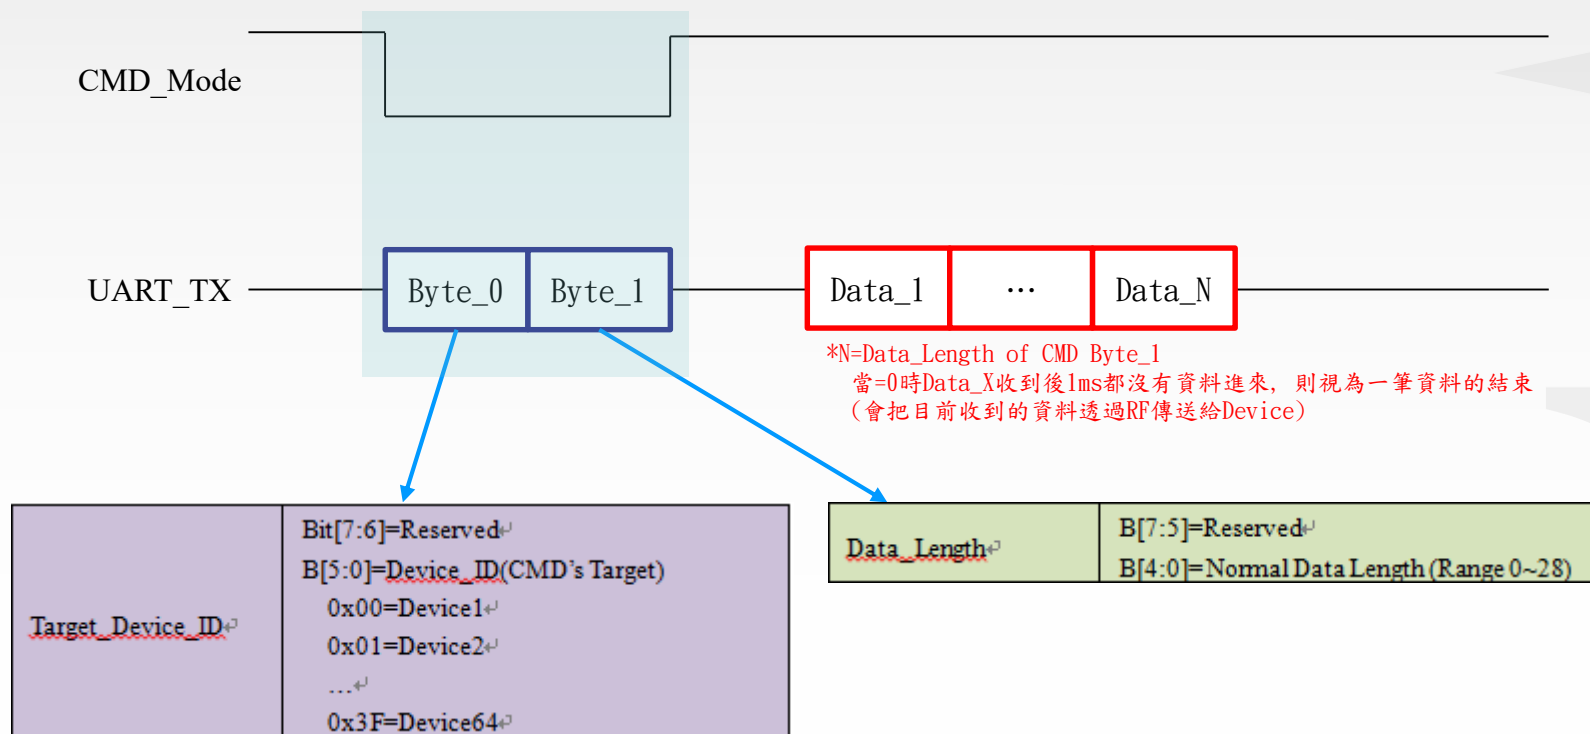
CMD_Mode

UART_TX

Byte_0

Byte_1

Data_1

…

Data_N

*N=Data_Length of CMD Byte_1
當=0時Data_X收到後1ms都沒有資料進來, 則視為一筆資料的結束
(會把目前收到的資料透過RF傳送給Device)

| Target_Device_ID | Bit[7:6]=Reserved<br>B[5:0]=Device_ID(CMD's Target)<br>0x00=Device1<br>0x01=Device2<br>…<br>0x3F=Device64 |
|---|---|

| Data_Length | B[7:5]=Reserved<br>B[4:0]=Normal Data Length (Range 0~28) |
|---|---|